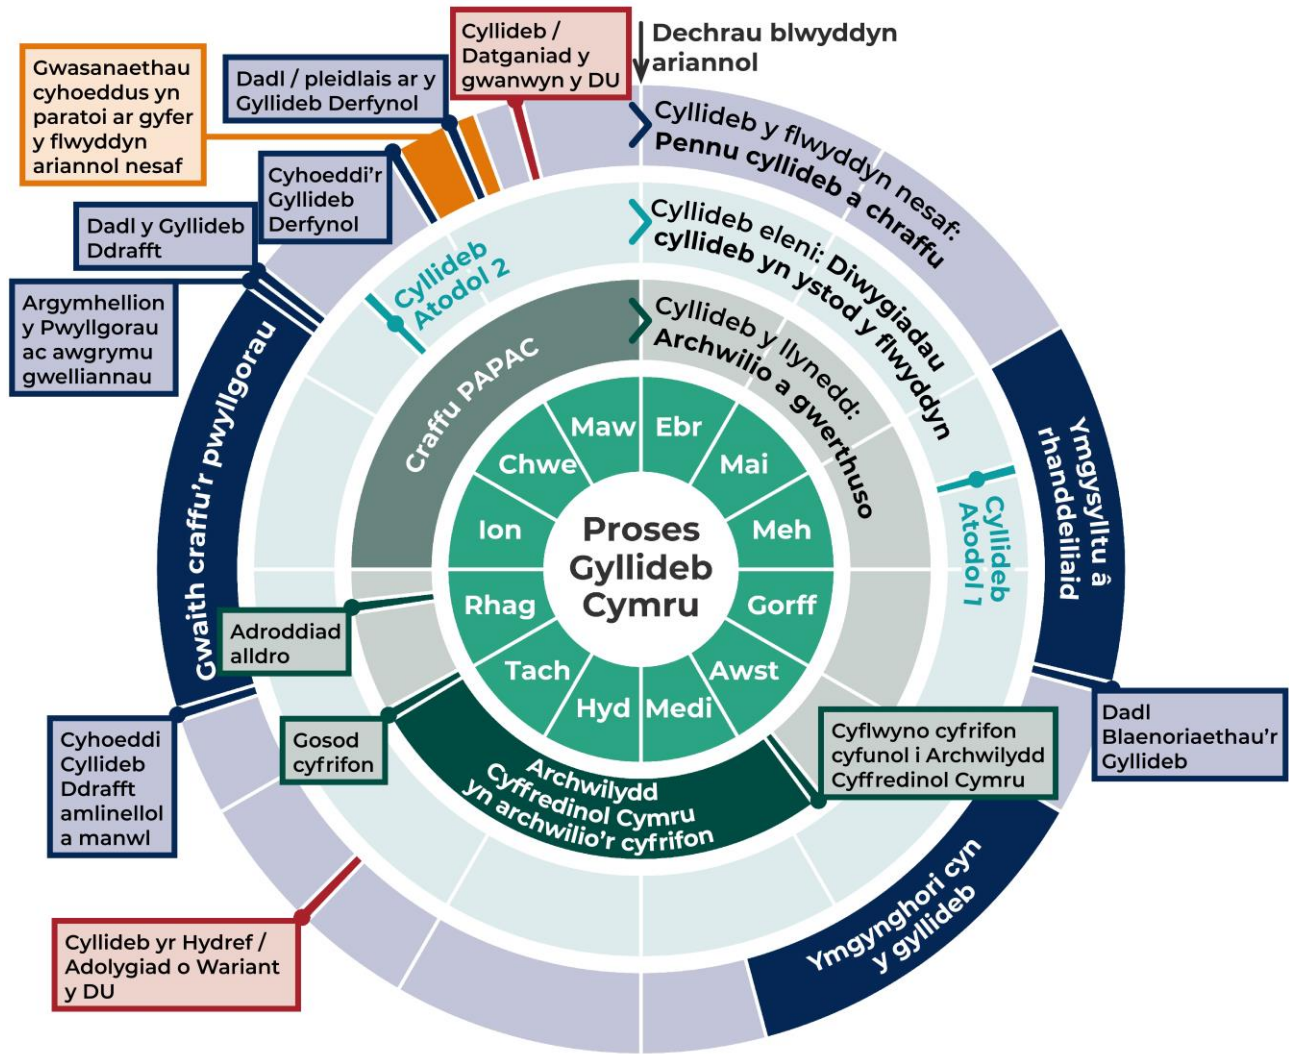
Cyllideb / Datganiad y gwanwyn y DU

Dechrau blwyddyn ariannol

Gwasanaethau cyhoeddus yn paratoi ar gyfer y flwyddyn ariannol nesaf

Dadl / pleidlais ar y Gyllideb Derfynol

Cyhoeddi'r Gyllideb Derfynol

Dadl y Gyllideb Ddrafft

Argymhellion y Pwyllgorau ac awgrymu gwelliannau

Cyllideb y flwyddyn nesaf: Pennu cyllideb a chraffu

Cyllideb eleni: Diwygiadau cyllideb yn ystod y flwyddyn

Cyllideb y llynedd: Archwilio a gwerthuso

Cyllideb Atodol 2

Cyllideb Atodol 1

Craffu PAPAC

Gwaith craffu'r pwyllgorau

Ymgysylltu â rhanddeiliaid

Maw
Ebr
Mai
Meh
Gorff
Awst
Medi
Hyd
Tach
Rhag
Ion
Chwe

Proses Gyllideb Cymru

Adroddiad alldro

Gosod cyfrifon

Archwilydd Cyffredinol Cymru yn archwilio'r cyfrifon

Cyflwyno cyfrifon cyfunol i Archwilydd Cyffredinol Cymru

Dadl Blaenoriaethau'r Gyllideb

Cyhoeddi Cyllideb Ddrafft amlinellol a manwl

Ymgynghori cyn y gyllideb

Cyllideb yr Hydref / Adolygiad o Wariant y DU